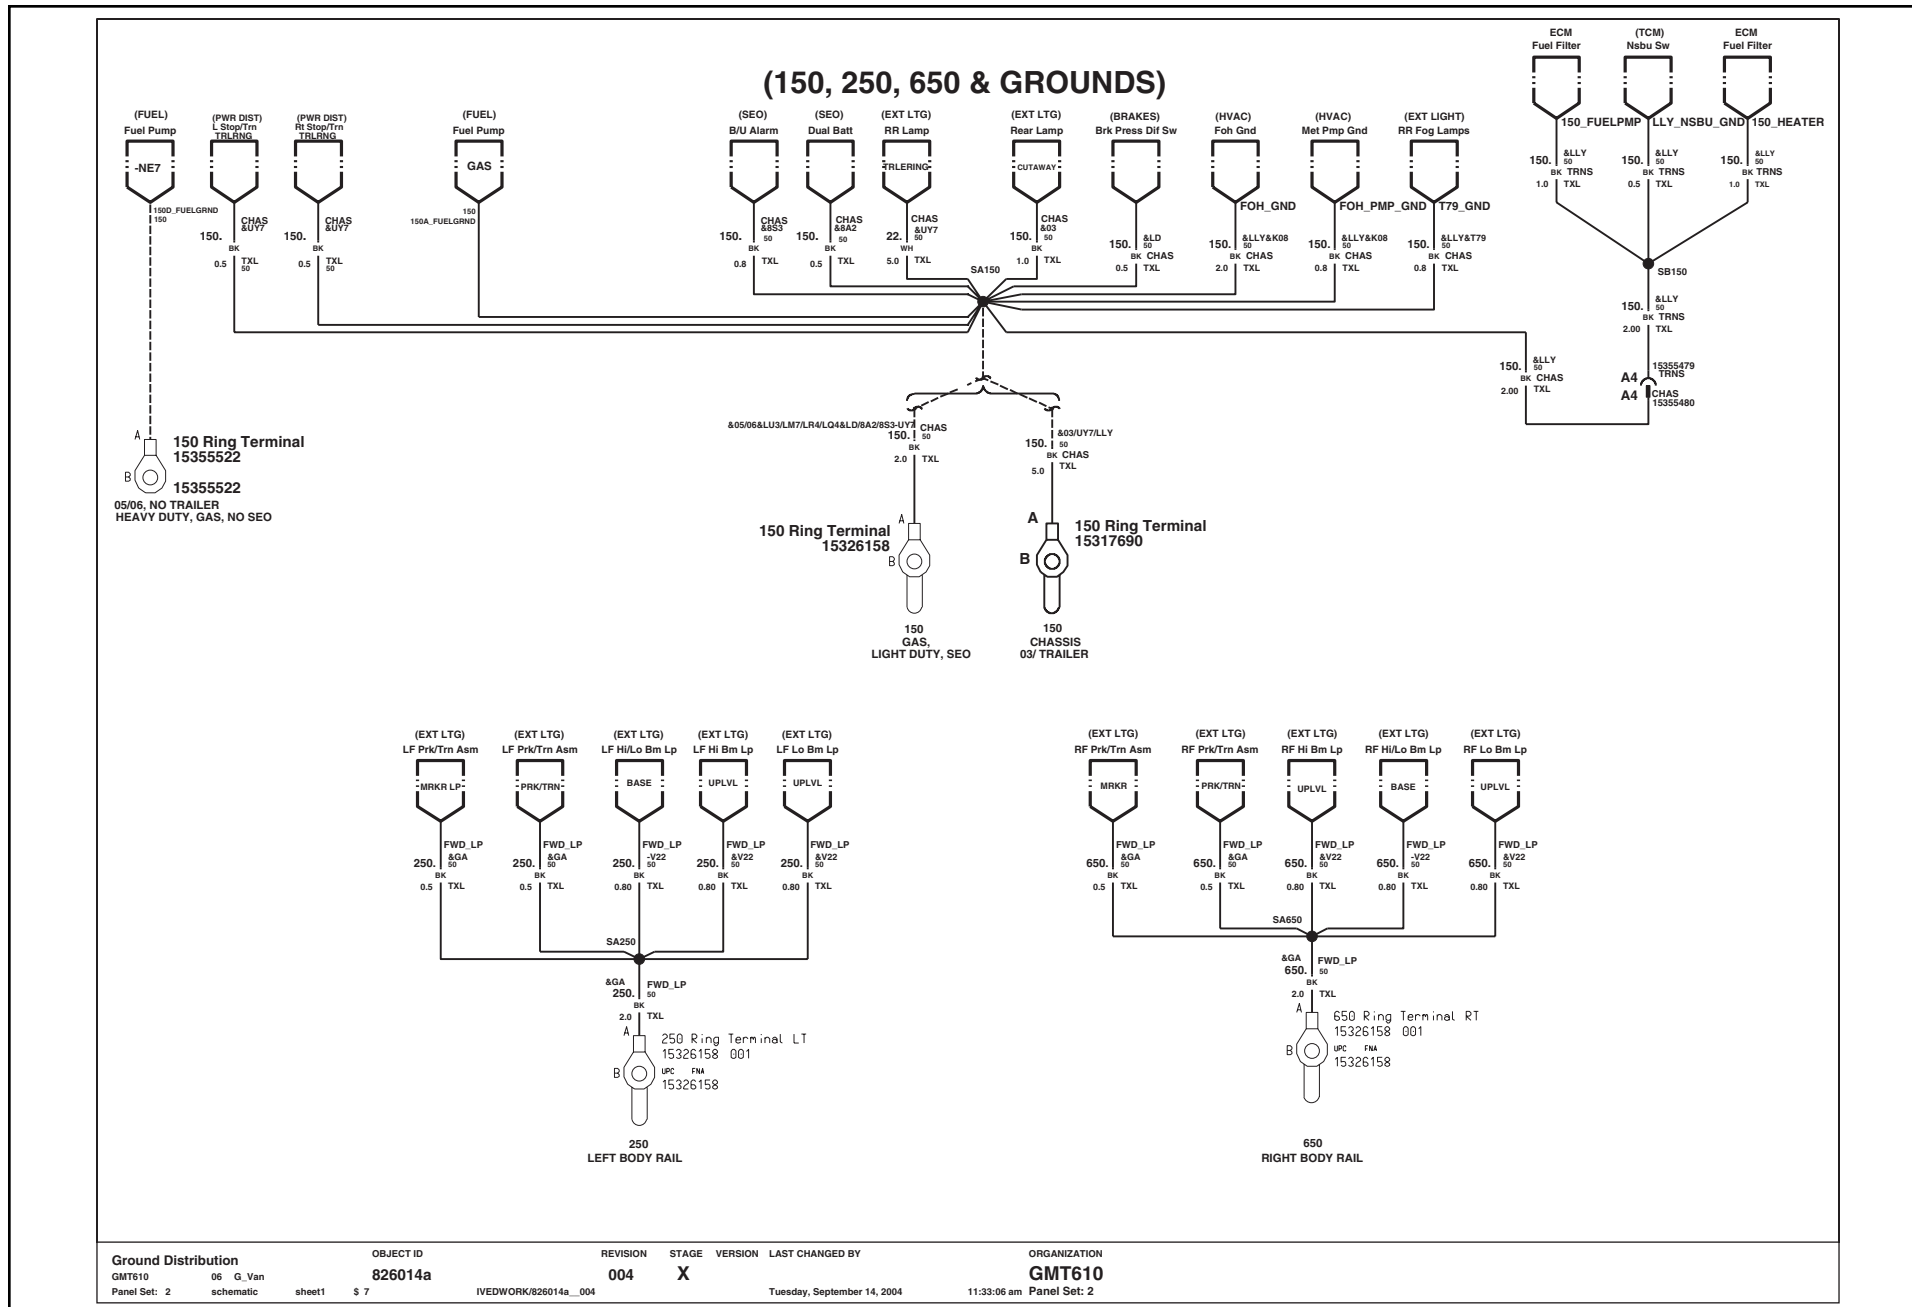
(150, 250, 650 & GROUNDS)

(FUEL)
Fuel Pump
-NE7
150D_FUELGRND
150

(PWR DIST)
L Stop/Trn
TRLRNG
CHAS
&UY7
150.
BK
0.5 TXL
50

(PWR DIST)
Rt Stop/Trn
TRLRNG
CHAS
&UY7
150.
BK
0.5 TXL
50

(FUEL)
Fuel Pump
GAS
150
150A_FUELGRND

(SEO)
B/U Alarm
CHAS
&8S3
150.
50
BK
0.8 TXL

(SEO)
Dual Batt
CHAS
&8A2
150.
50
BK
0.5 TXL

(EXT LTG)
RR Lamp
TRLERING
CHAS
&UY7
22.
50
WH
5.0 TXL

(EXT LTG)
Rear Lamp
CUTAWAY
CHAS
&03
150.
50
BK
1.0 TXL

SA150

(BRAKES)
Brk Press Dif Sw
150.
&LD
50
BK CHAS
0.5 TXL

(HVAC)
Foh Gnd
FOH_GND
150.
&LLY&K08
50
BK CHAS
2.0 TXL

(HVAC)
Met Pmp Gnd
FOH_PMP_GND
150.
&LLY&K08
50
BK CHAS
0.8 TXL

(EXT LIGHT)
RR Fog Lamps
T79_GND
150.
&LLY&T79
50
BK CHAS
0.8 TXL

ECM
Fuel Filter
150_FUELPMP
150.
&LLY
50
BK TRNS
1.0 TXL

(TCM)
Nsbu Sw
LLY_NSBU_GND
150.
&LLY
50
BK TRNS
0.5 TXL

ECM
Fuel Filter
150_HEATER
150.
&LLY
50
BK TRNS
1.0 TXL

SB150

150.
&LLY
50
BK TRNS
2.00 TXL

150.
&LLY
50
BK CHAS
2.00 TXL

A4
15355479
TRNS
A4
CHAS
15355480

A
B
150 Ring Terminal
15355522
15355522
05/06, NO TRAILER
HEAVY DUTY, GAS, NO SEO

&05/06&LU3/LM7/LR4/LQ4&LD/8A2/8S3-UY7
150.
CHAS
50
BK
2.0 TXL

150.
&03/UY7/LLY
50
BK CHAS
TXL
5.0

A
B
150 Ring Terminal
15326158
150
GAS,
LIGHT DUTY, SEO

A
B
150 Ring Terminal
15317690
150
CHASSIS
03/ TRAILER

(EXT LTG)
LF Prk/Trn Asm
MRKR LP
FWD_LP
&GA
250.
50
BK
0.5 TXL

(EXT LTG)
LF Prk/Trn Asm
PRK/TRN
FWD_LP
&GA
250.
50
BK
0.5 TXL

(EXT LTG)
LF Hi/Lo Bm Lp
BASE
FWD_LP
-V22
250.
50
BK
0.80 TXL

(EXT LTG)
LF Hi Bm Lp
UPLVL
FWD_LP
&V22
250.
50
BK
0.80 TXL

(EXT LTG)
LF Lo Bm Lp
UPLVL
FWD_LP
&V22
250.
50
BK
0.80 TXL

SA250

&GA
250.
FWD_LP
50
BK
2.0 TXL

A
B
250 Ring Terminal LT
15326158 001
UPC FNA
15326158

250
LEFT BODY RAIL

(EXT LTG)
RF Prk/Trn Asm
MRKR
FWD_LP
&GA
650.
50
BK
0.5 TXL

(EXT LTG)
RF Prk/Trn Asm
PRK/TRN
FWD_LP
&GA
650.
50
BK
0.5 TXL

(EXT LTG)
RF Hi Bm Lp
UPLVL
FWD_LP
&V22
650.
50
BK
0.80 TXL

(EXT LTG)
RF Hi/Lo Bm Lp
BASE
FWD_LP
-V22
650.
50
BK
0.80 TXL

(EXT LTG)
RF Lo Bm Lp
UPLVL
FWD_LP
&V22
650.
50
BK
0.80 TXL

SA650

&GA
650.
FWD_LP
50
BK
2.0 TXL

A
B
650 Ring Terminal RT
15326158 001
UPC FNA
15326158

650
RIGHT BODY RAIL

| Ground Distribution | OBJECT ID | REVISION | STAGE | VERSION | LAST CHANGED BY | ORGANIZATION |
|---|---|---|---|---|---|---|
| GMT610 06 G_Van | 826014a | 004 | X | | | GMT610 |
| Panel Set: 2 schematic sheet1 $ 7 | IVEDWORK/826014a__004 | | | | Tuesday, September 14, 2004 11:33:06 am | Panel Set: 2 |